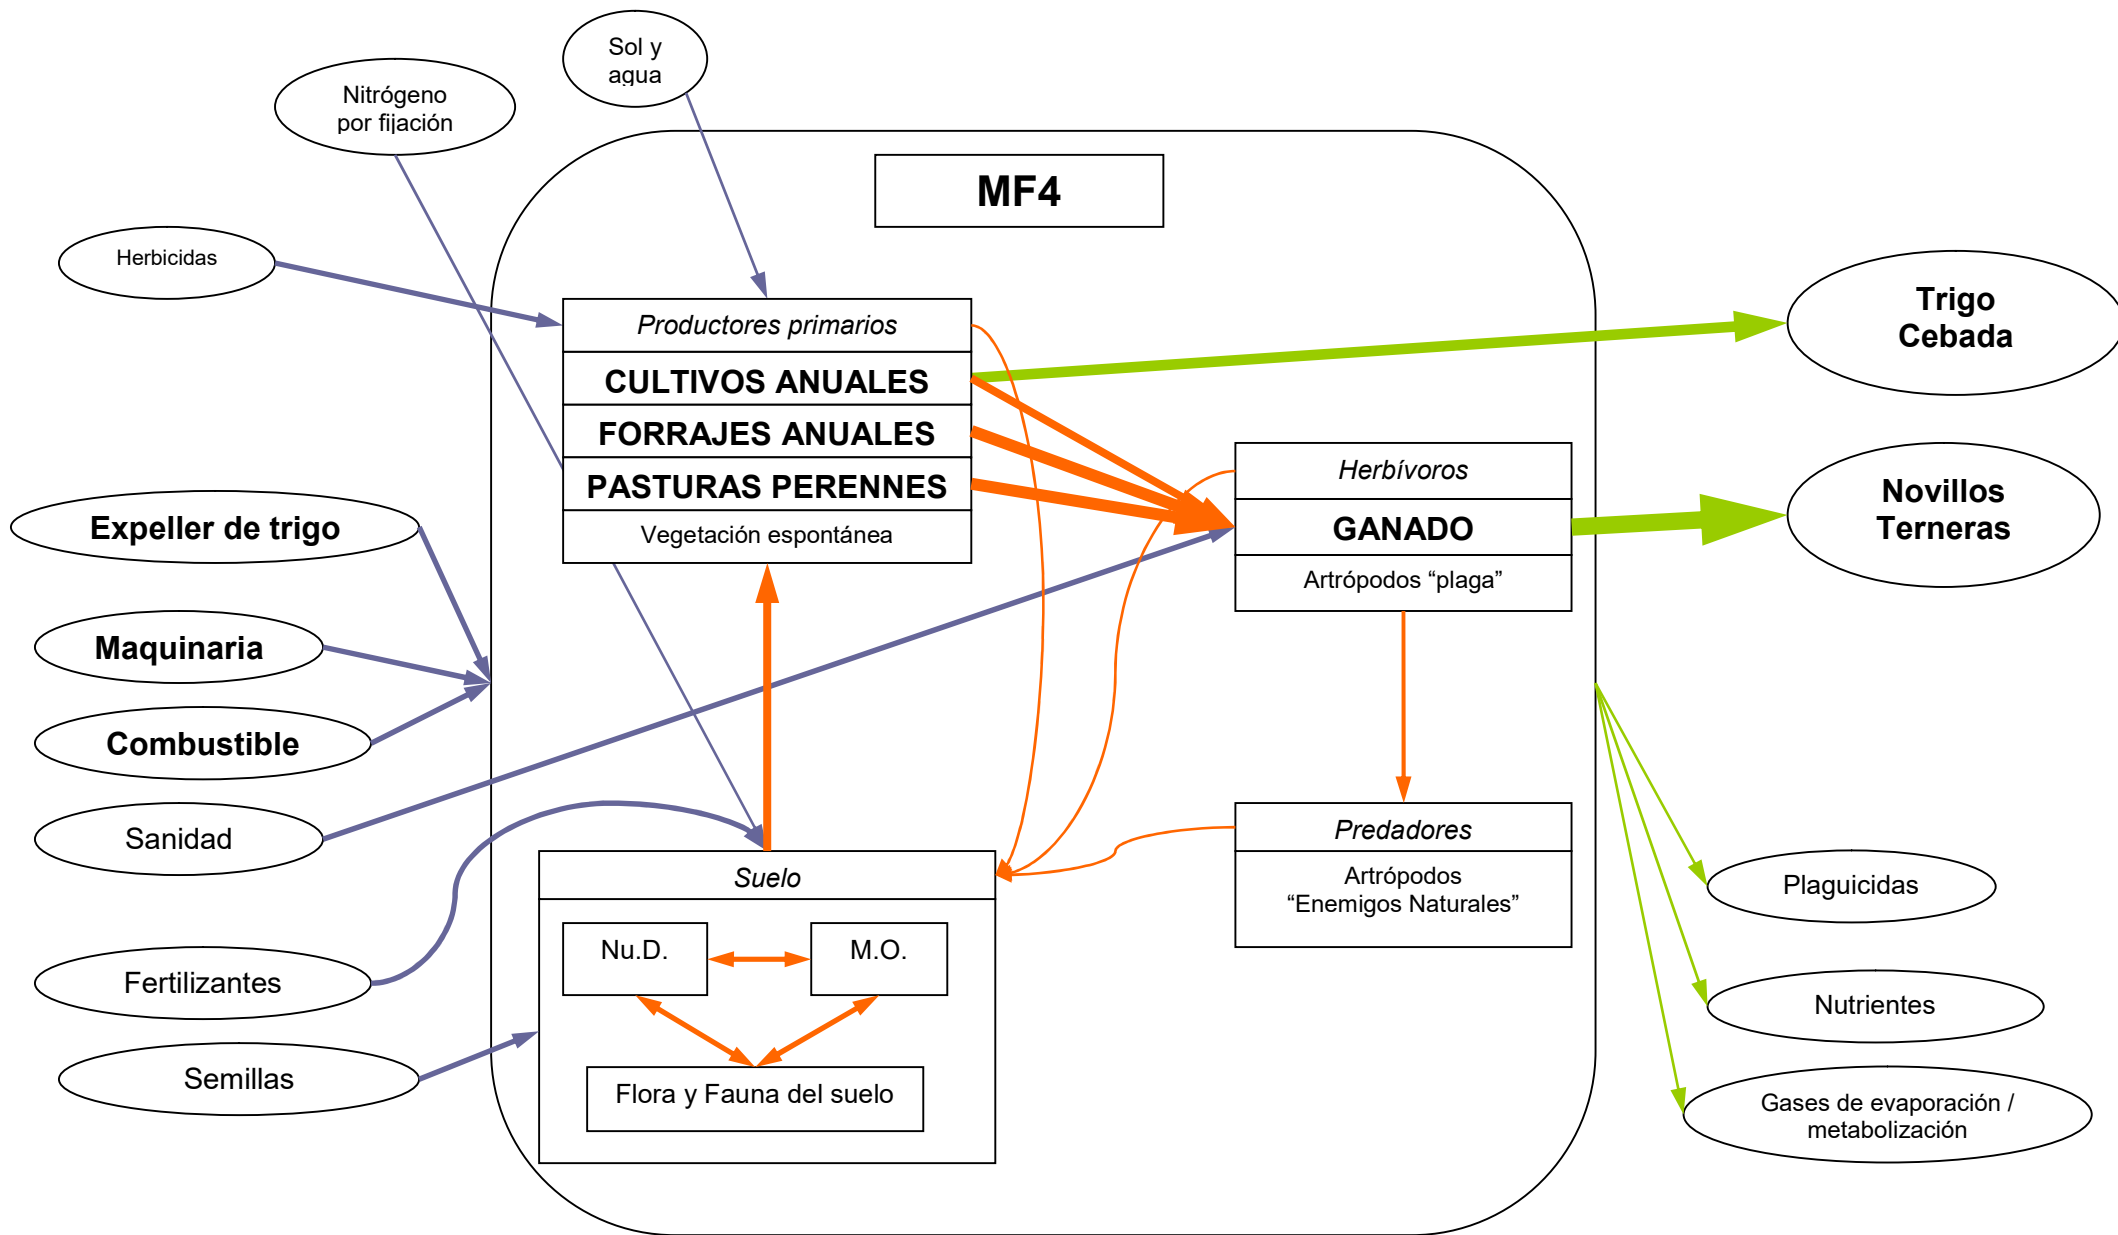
Sol y agua

Nitrógeno por fijación

MF4

Herbicidas

Productores primarios
CULTIVOS ANUALES
FORRAJES ANUALES
PASTURAS PERENNES
Vegetación espontánea

Trigo
Cebada

Herbívoros
GANADO
Artrópodos “plaga”

Novillos
Terneras

Expeller de trigo

Maquinaria

Combustible

Sanidad

Predadores
Artrópodos
“Enemigos Naturales”

Plaguicidas

Suelo
Nu.D.
M.O.
Flora y Fauna del suelo

Fertilizantes

Nutrientes

Semillas

Gases de evaporación / metabolización